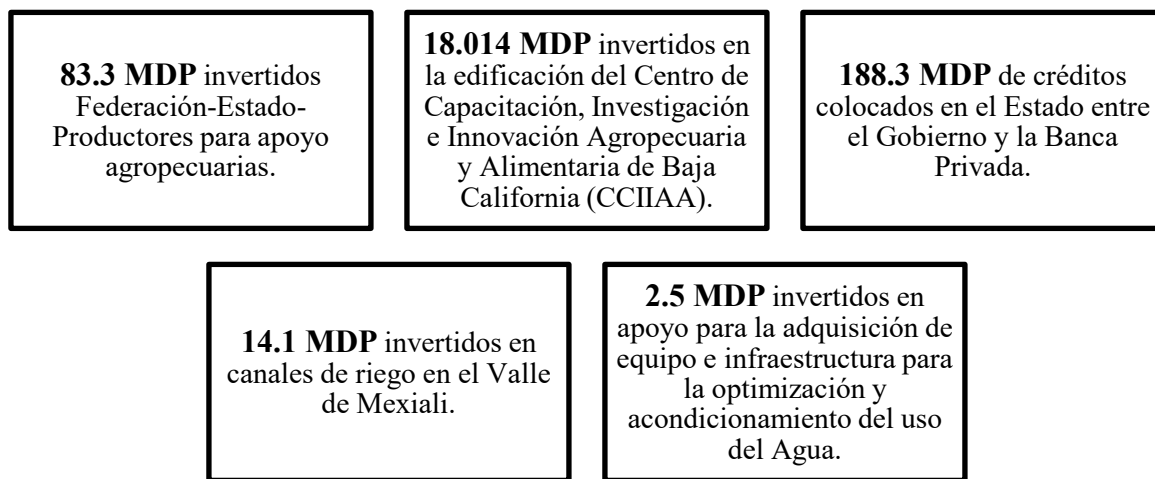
**83.3 MDP** invertidos Federación-Estado-Productores para apoyo agropecuarias.

**18.014 MDP** invertidos en la edificación del Centro de Capacitación, Investigación e Innovación Agropecuaria y Alimentaria de Baja California (CCIIAA).

**188.3 MDP** de créditos colocados en el Estado entre el Gobierno y la Banca Privada.

**14.1 MDP** invertidos en canales de riego en el Valle de Mexiali.

**2.5 MDP** invertidos en apoyo para la adquisición de equipo e infraestructura para la optimización y acondicionamiento del uso del Agua.